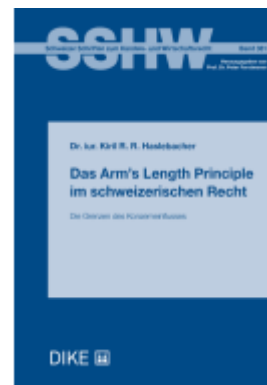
SSHW

Schweizer Schriften zum Handels- und Wirtschaftsrecht

Band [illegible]

Herausgegeben von Prof. Dr. Peter Forstmoser

Dr. iur. Kiril R. R. Haslebacher

Das Arm's Length Principle im schweizerischen Recht

Die Grenzen des Konzerneinflusses

DIKE